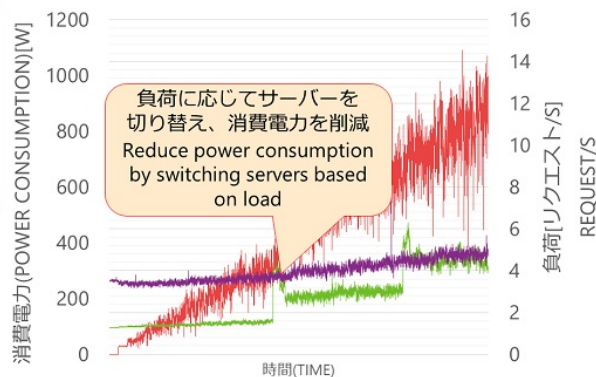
1200
1000
800
600
400
200
0

消費電力(POWER CONSUMPTION)[W]

負荷に応じてサーバーを切り替え、消費電力を削減
Reduce power consumption by switching servers based on load

16
14
12
10
8
6
4
2
0

負荷[リクエスト/S]
REQUEST/S

時間(TIME)